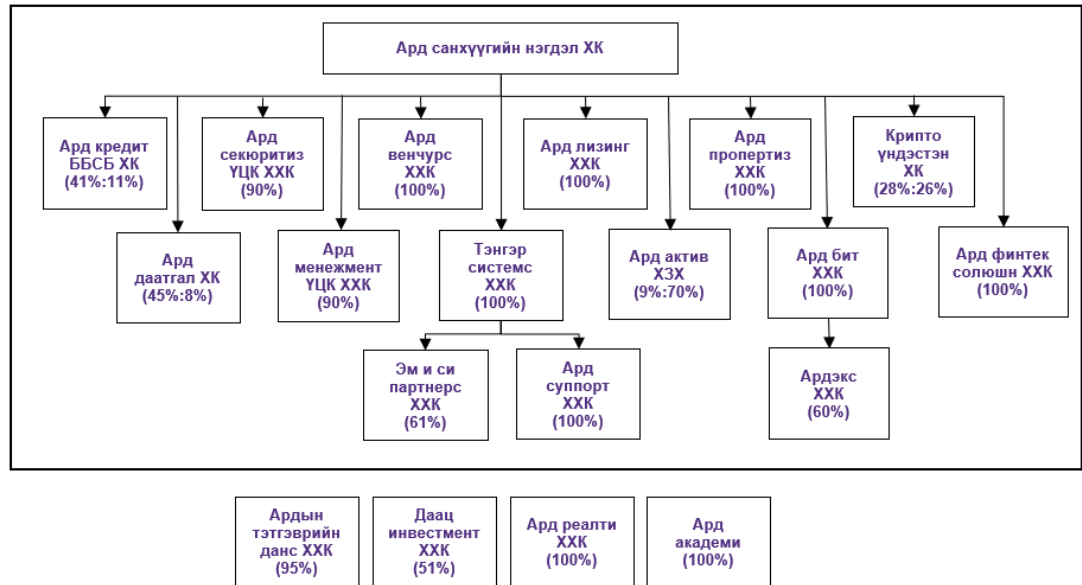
Ард санхүүгийн нэгдэл ХК

Ард кредит ББСБ ХК (41%:11%)

Ард секюритиз ҮЦК ХХК (90%)

Ард венчурс ХХК (100%)

Ард лизинг ХХК (100%)

Ард пропертиз ХХК (100%)

Крипто үндэстэн ХК (28%:26%)

Ард даатгал ХК (45%:8%)

Ард менежмент ҮЦК ХХК (90%)

Тэнгэр системс ХХК (100%)

Ард актив ХЗХ (9%:70%)

Ард бит ХХК (100%)

Ард финтек солюшн ХХК (100%)

Эм и си партнерс ХХК (61%)

Ард суппорт ХХК (100%)

Ардэкс ХХК (60%)

Ардын тэтгэврийн данс ХХК (95%)

Даац инвестмент ХХК (51%)

Ард реалти ХХК (100%)

Ард академи (100%)